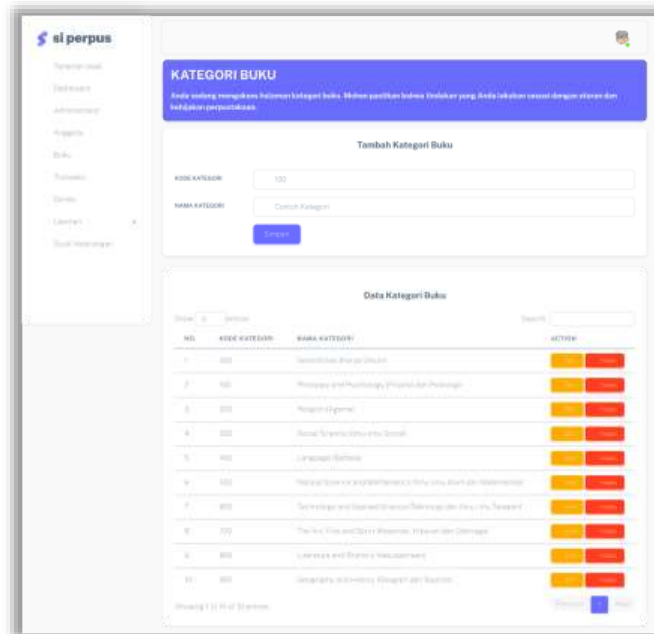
si perpus

Tampilan Awal
Dashboard
Administrator
Anggota
Buku
Transaksi
Denda
Laporan
Buat Kesimpulan

KATEGORI BUKU

Anda sedang mengakses halaman kategori buku. Mohon pastikan bahwa tindakan yang Anda lakukan sesuai dengan aturan dan kebijakan perpustakaan.

Tambah Kategori Buku

KODE KATEGORI 100

NAMA KATEGORI Contoh Kategori

Simpan

Data Kategori Buku

Show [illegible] entries Search:

| NO. | KODE KATEGORI | NAMA KATEGORI | ACTION |
|---|---|---|---|
| 1 | 000 | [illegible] | Edit Hapus |
| 2 | 100 | Philosophy and Psychology (Filsafat dan Psikologi) | Edit Hapus |
| 3 | 200 | Religion (Agama) | Edit Hapus |
| 4 | 300 | Social Science (Ilmu-ilmu Sosial) | Edit Hapus |
| 5 | 400 | Language (Bahasa) | Edit Hapus |
| 6 | 500 | Natural Science and Mathematics (Ilmu-ilmu Alam dan Matematika) | Edit Hapus |
| 7 | 600 | Technology and Applied Science (Teknologi dan Ilmu-ilmu Terapan) | Edit Hapus |
| 8 | 700 | The Arts, Fine and Sport (Kesenian, Hiburan dan Olahraga) | Edit Hapus |
| 9 | 800 | Literature and Rhetoric (Kesusastraan) | Edit Hapus |
| 10 | 900 | Geography and History (Geografi dan Sejarah) | Edit Hapus |

Showing 1 to 10 of 10 entries

Previous 1 Next